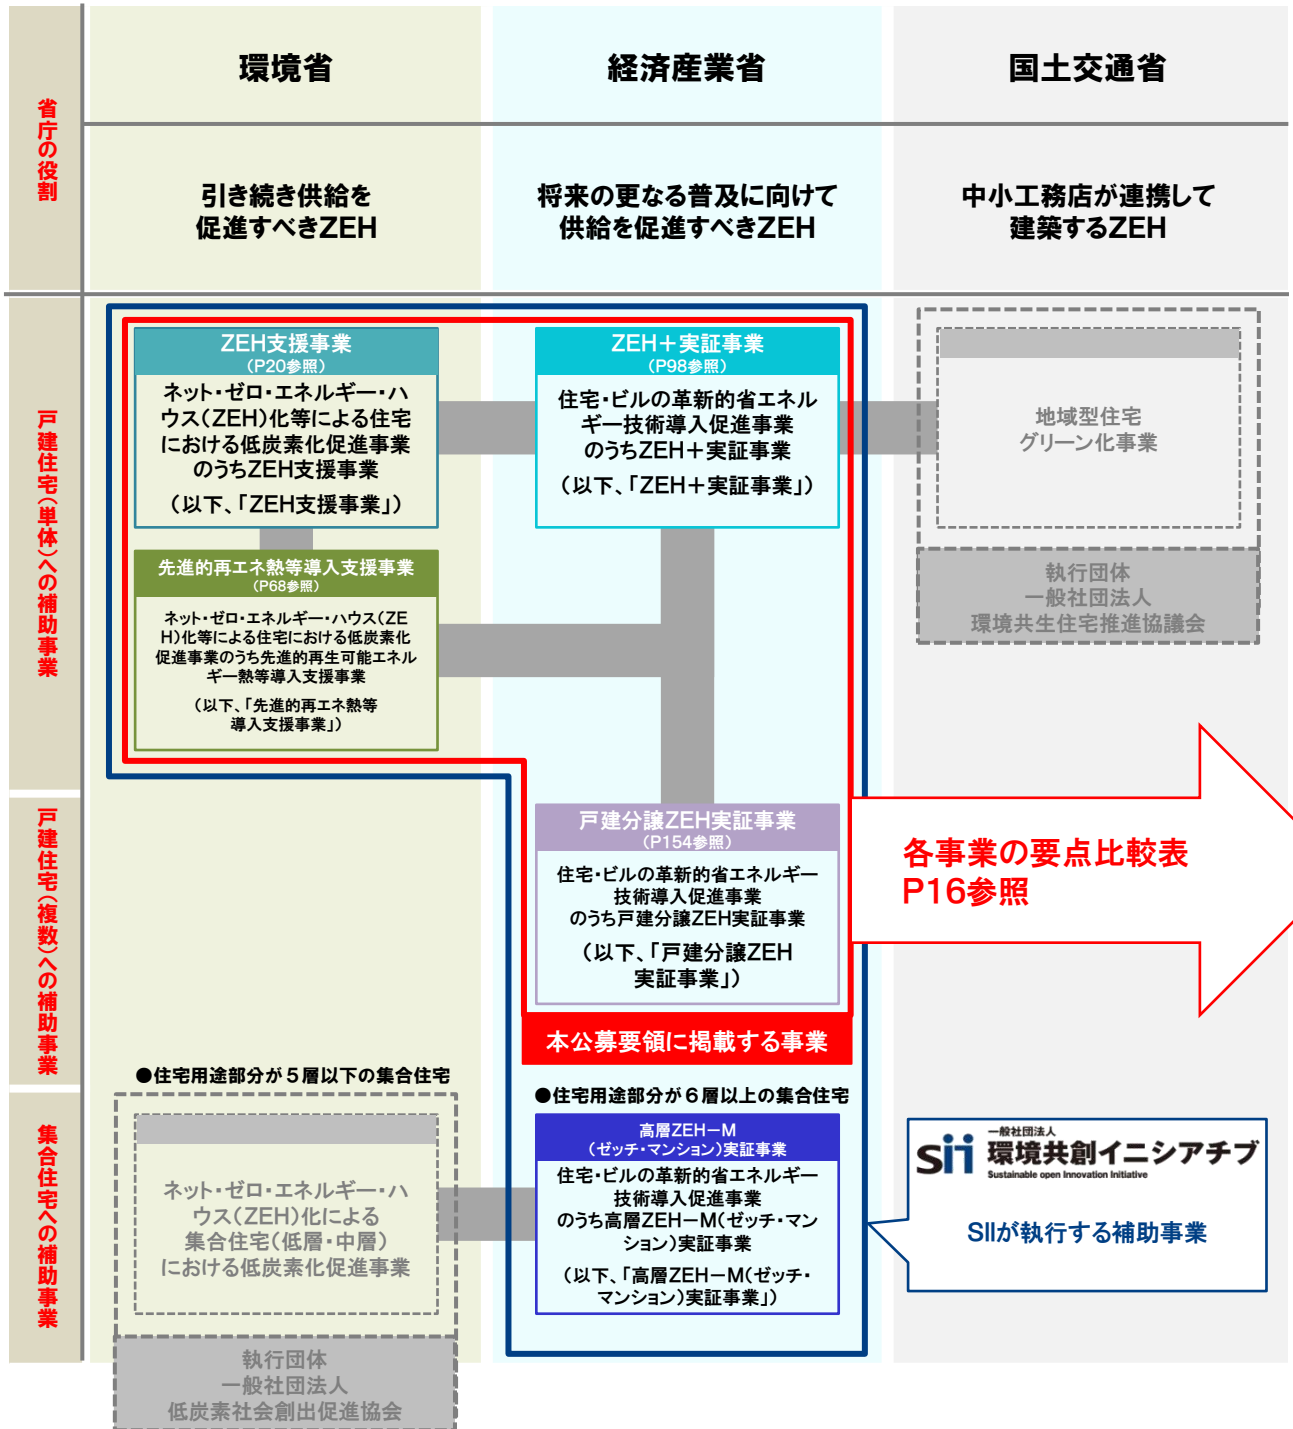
省庁の役割

環境省

経済産業省

国土交通省

引き続き供給を促進すべきZEH

将来の更なる普及に向けて供給を促進すべきZEH

中小工務店が連携して建築するZEH

戸建住宅（単体）への補助事業

ZEH支援事業
（P20参照）
ネット・ゼロ・エネルギー・ハウス（ZEH）化等による住宅における低炭素化促進事業のうちZEH支援事業
（以下、「ZEH支援事業」）

ZEH＋実証事業
（P98参照）
住宅・ビルの革新的省エネルギー技術導入促進事業のうちZEH＋実証事業
（以下、「ZEH＋実証事業」）

地域型住宅グリーン化事業

執行団体
一般社団法人
環境共生住宅推進協議会

先進的再エネ熱等導入支援事業
（P68参照）
ネット・ゼロ・エネルギー・ハウス（ZEH）化等による住宅における低炭素化促進事業のうち先進的再生可能エネルギー熱等導入支援事業
（以下、「先進的再エネ熱等導入支援事業」）

戸建住宅（複数）への補助事業

戸建分譲ZEH実証事業
（P154参照）
住宅・ビルの革新的省エネルギー技術導入促進事業のうち戸建分譲ZEH実証事業
（以下、「戸建分譲ZEH実証事業」）

各事業の要点比較表
P16参照

本公募要領に掲載する事業

集合住宅への補助事業

●住宅用途部分が５層以下の集合住宅

ネット・ゼロ・エネルギー・ハウス（ZEH）化による集合住宅（低層・中層）における低炭素化促進事業

執行団体
一般社団法人
低炭素社会創出促進協会

●住宅用途部分が６層以上の集合住宅

高層ZEH－M
（ゼッチ・マンション）実証事業
住宅・ビルの革新的省エネルギー技術導入促進事業のうち高層ZEH－M（ゼッチ・マンション）実証事業
（以下、「高層ZEH－M（ゼッチ・マンション）実証事業」）

sii 一般社団法人 環境共創イニシアチブ Sustainable open Innovation Initiative
SIIが執行する補助事業